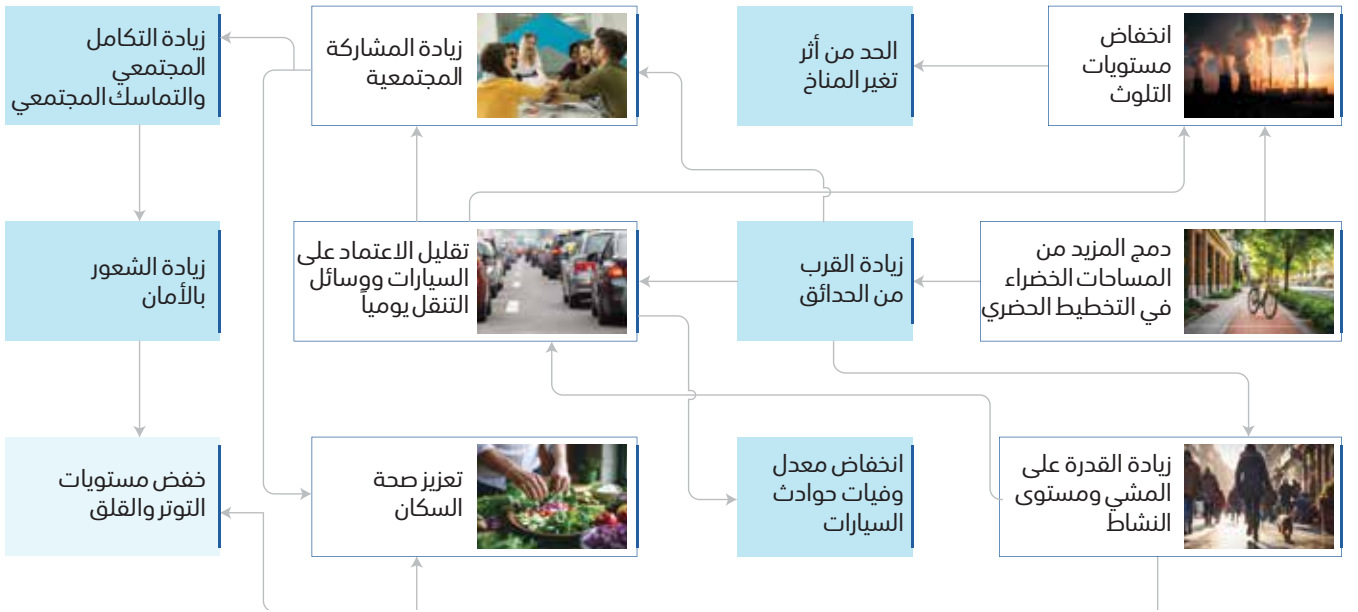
انخفاض مستويات التلوث

الحد من أثر تغير المناخ

زيادة المشاركة المجتمعية

زيادة التكامل المجتمعي والتماسك المجتمعي

دمج المزيد من المساحات الخضراء في التخطيط الحضري

زيادة القرب من الحدائق

تقليل الاعتماد على السيارات ووسائل التنقل يومياً

زيادة الشعور بالأمان

زيادة القدرة على المشي ومستوى النشاط

انخفاض معدل وفيات حوادث السيارات

تعزيز صحة السكان

خفض مستويات التوتر والقلق